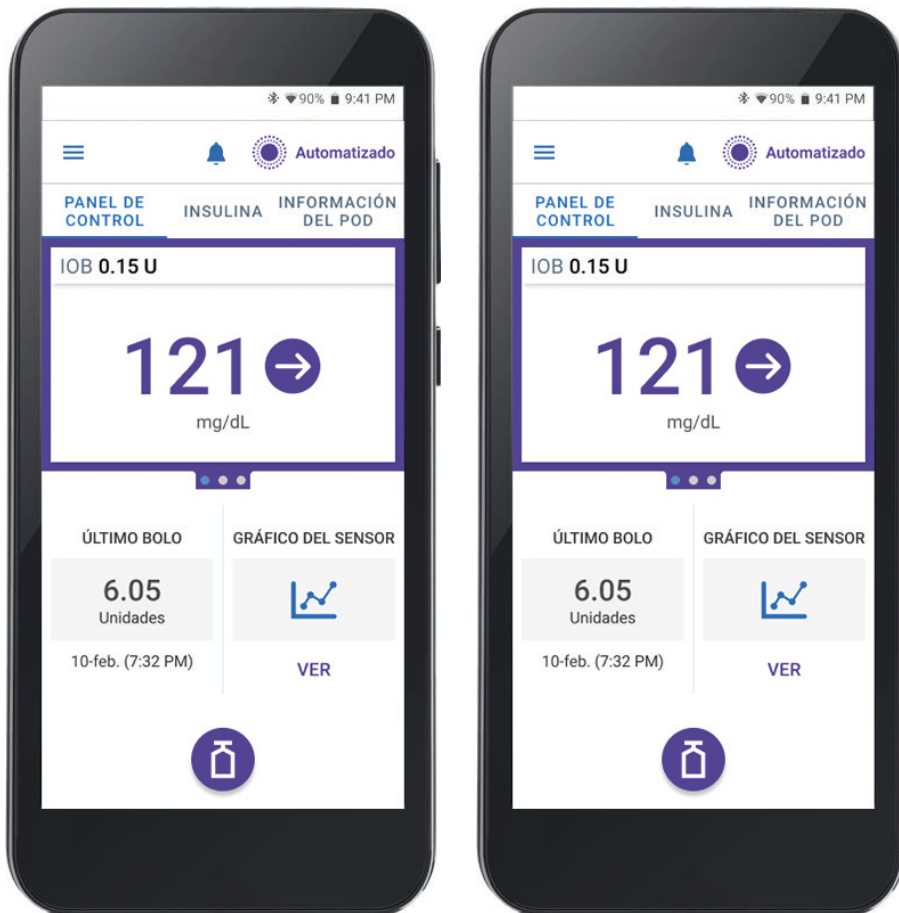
90% 9:41 PM

Automatizado

PANEL DE CONTROL | INSULINA | INFORMACIÓN DEL POD

IOB 0.15 U

121

mg/dL

ÚLTIMO BOLO

6.05
Unidades

10-feb. (7:32 PM)

GRÁFICO DEL SENSOR

VER

90% 9:41 PM

Automatizado

PANEL DE CONTROL | INSULINA | INFORMACIÓN DEL POD

IOB 0.15 U

121

mg/dL

ÚLTIMO BOLO

6.05
Unidades

10-feb. (7:32 PM)

GRÁFICO DEL SENSOR

VER